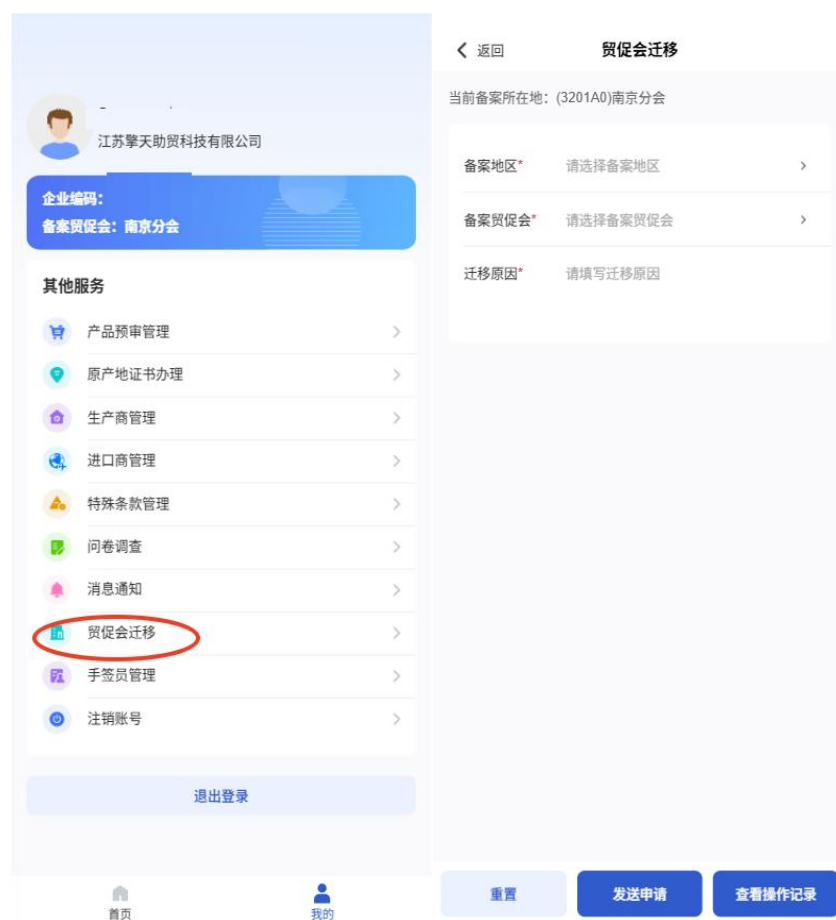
江苏擎天助贸科技有限公司

企业编码:
备案贸促会: 南京分会

其他服务

产品预审管理
原产地证书办理
生产商管理
进口商管理
特殊条款管理
问卷调查
消息通知
贸促会迁移
手签员管理
注销账号

退出登录

首页
我的

< 返回
贸促会迁移

当前备案所在地: (3201A0)南京分会

备案地区* 请选择备案地区 >
备案贸促会* 请选择备案贸促会 >
迁移原因* 请填写迁移原因

重置
发送申请
查看操作记录